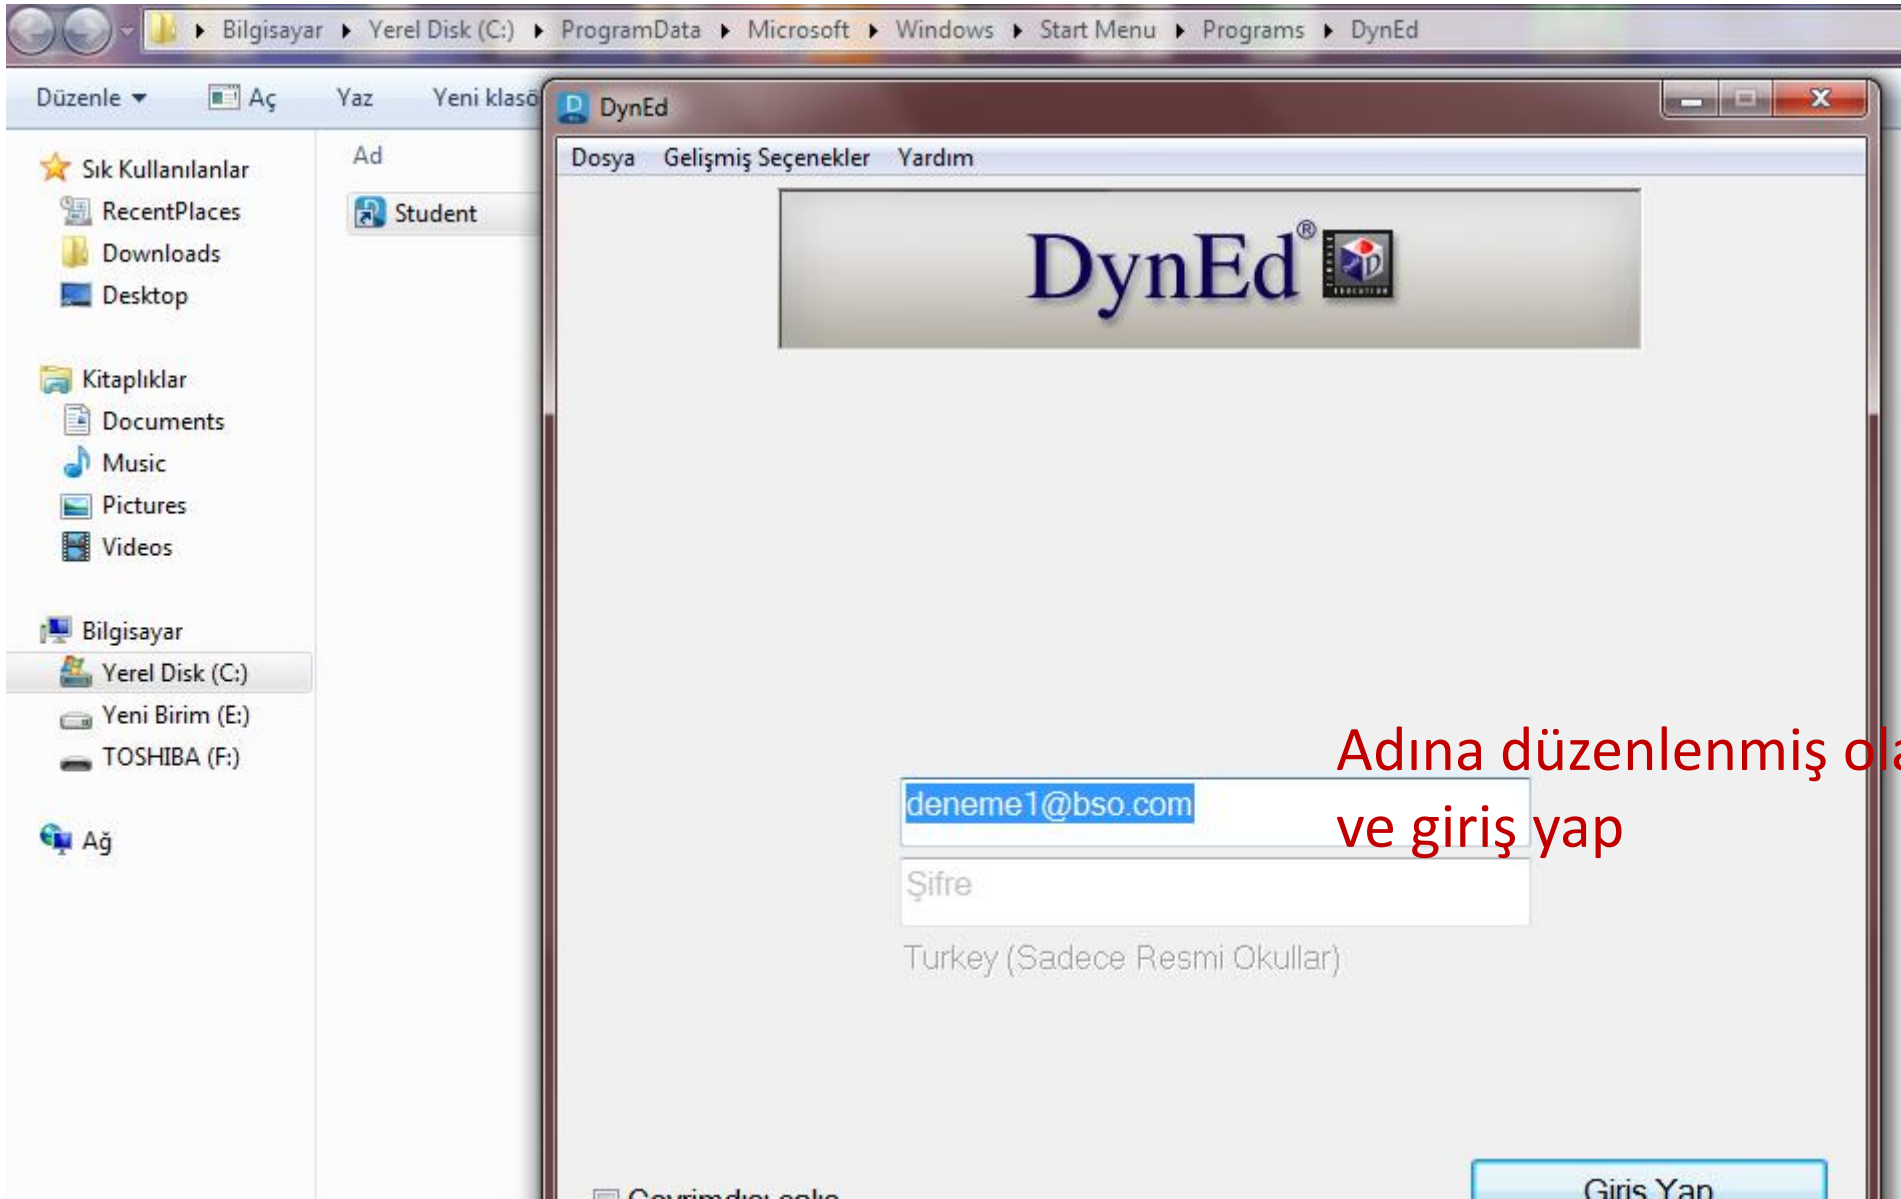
Bilgisayar ▸ Yerel Disk (C:) ▸ ProgramData ▸ Microsoft ▸ Windows ▸ Start Menu ▸ Programs ▸ DynEd

Düzenle ▾ Aç Yaz Yeni klasö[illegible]

Sık Kullanılanlar
RecentPlaces
Downloads
Desktop

Kitaplıklar
Documents
Music
Pictures
Videos

Bilgisayar
Yerel Disk (C:)
Yeni Birim (E:)
TOSHIBA (F:)

Ağ

Ad
Student

DynEd

Dosya Gelişmiş Seçenekler Yardım

DynEd®

Adına düzenlenmiş ol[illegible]
ve giriş yap

deneme1@bso.com

Şifre

Turkey (Sadece Resmi Okullar)

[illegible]

Giriş Yap